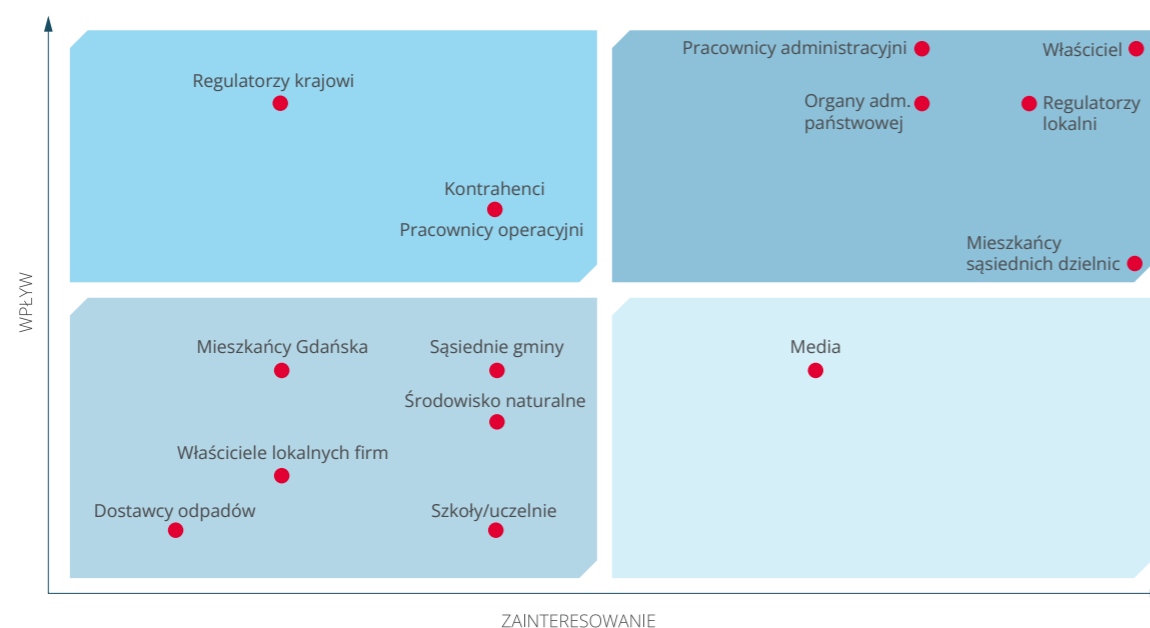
WPŁYW

Regulatorzy krajowi

Kontrahenci

Pracownicy operacyjni

Pracownicy administracyjni

Właściciel

Organy adm. państwowej

Regulatorzy lokalni

Mieszkańcy sąsiednich dzielnic

Mieszkańcy Gdańska

Sąsiednie gminy

Środowisko naturalne

Właściciele lokalnych firm

Dostawcy odpadów

Szkoły/uczelnie

Media

ZAINTERESOWANIE